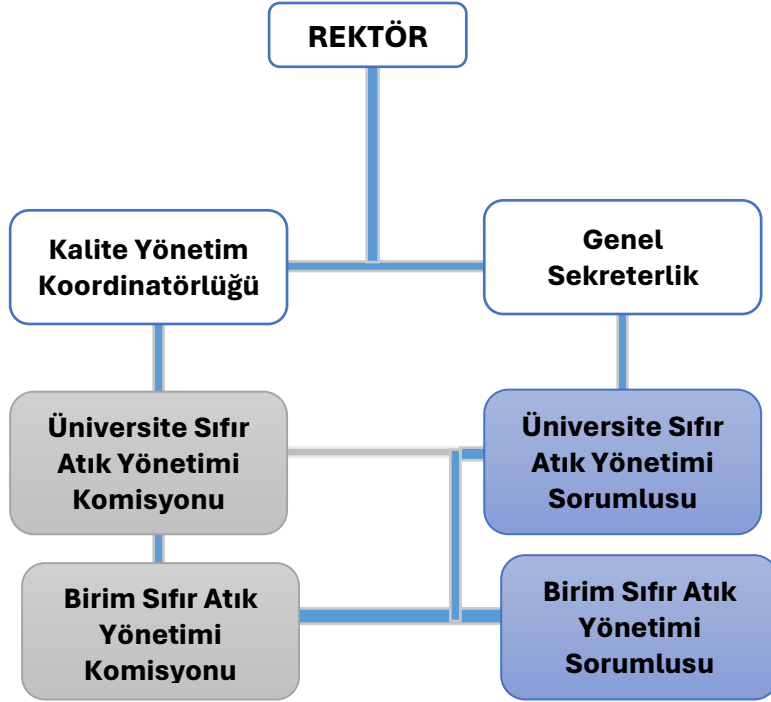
REKTÖR

Kalite Yönetim Koordinatörlüğü

Genel Sekreterlik

Üniversite Sıfır Atık Yönetimi Komisyonu

Üniversite Sıfır Atık Yönetimi Sorumlusu

Birim Sıfır Atık Yönetimi Komisyonu

Birim Sıfır Atık Yönetimi Sorumlusu